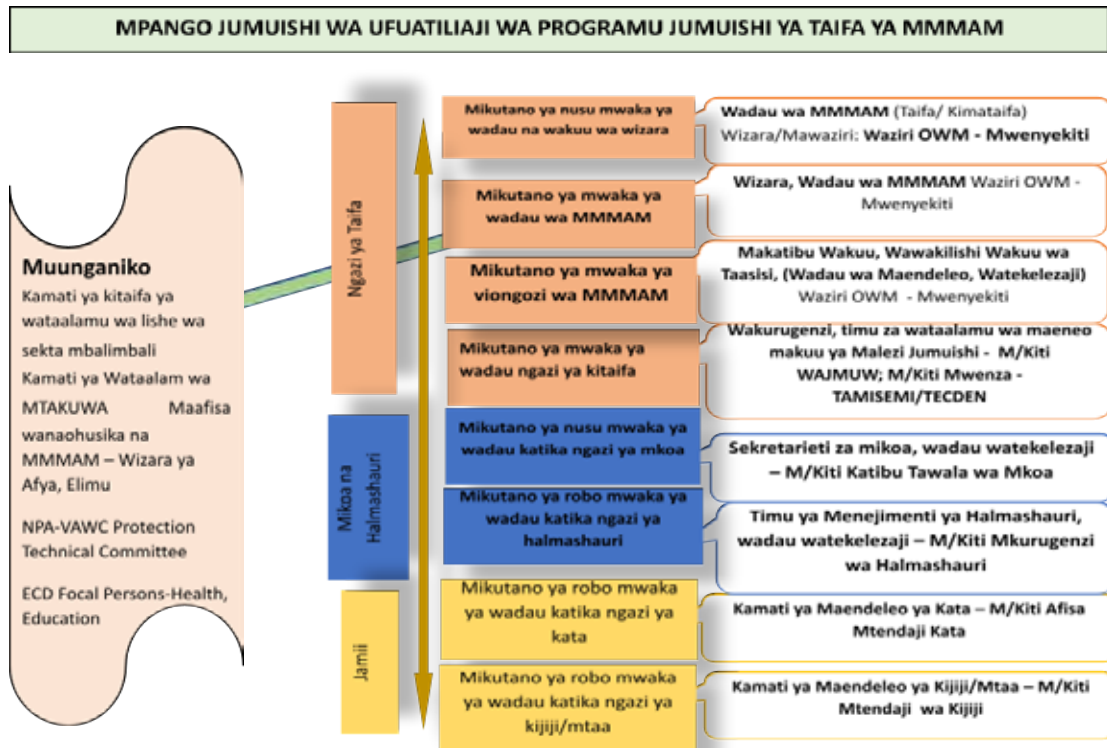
MPANGO JUMUISHI WA UFUATILIAJI WA PROGRAMU JUMUISHI YA TAIFA YA MMMAM

Muunganiko
Kamati ya kitaifa ya wataalamu wa lishe wa sekta mbalimbali
Kamati ya Wataalam wa MTAKUWA Maafisa wanaohusika na MMMAM – Wizara ya Afya, Elimu

NPA-VAWC Protection Technical Committee

ECD Focal Persons-Health, Education

Ngazi ya Taifa

Mikoa na Halmashauri

Jamii

Mikutano ya nusu mwaka ya wadau na wakuu wa wizara

Wadau wa MMMAM (Taifa/ Kimataifa) Wizara/Mawaziri: Waziri OWM - Mwenyekiti

Mikutano ya mwaka ya wadau wa MMMAM

Wizara, Wadau wa MMMAM Waziri OWM - Mwenyekiti

Mikutano ya mwaka ya viongozi wa MMMAM

Makatibu Wakuu, Wawakilishi Wakuu wa Taasisi, (Wadau wa Maendeleo, Watekelezaji) Waziri OWM - Mwenyekiti

Mikutano ya mwaka ya wadau ngazi ya kitaifa

Wakurugenzi, timu za wataalamu wa maeneo makuu ya Malezi Jumuishi - M/Kiti WAJMUW; M/Kiti Mwenza - TAMISEMI/TECDEN

Mikutano ya nusu mwaka ya wadau katika ngazi ya mkoa

Sekretarieti za mikoa, wadau watekelezaji – M/Kiti Katibu Tawala wa Mkoa

Mikutano ya robo mwaka ya wadau katika ngazi ya halmashauri

Timu ya Menejimenti ya Halmashauri, wadau watekelezaji – M/Kiti Mkurugenzi wa Halmashauri

Mikutano ya robo mwaka ya wadau katika ngazi ya kata

Kamati ya Maendeleo ya Kata – M/Kiti Afisa Mtendaji Kata

Mikutano ya robo mwaka ya wadau katika ngazi ya kijiji/mtaa

Kamati ya Maendeleo ya Kijiji/Mtaa – M/Kiti Mtendaji wa Kijiji